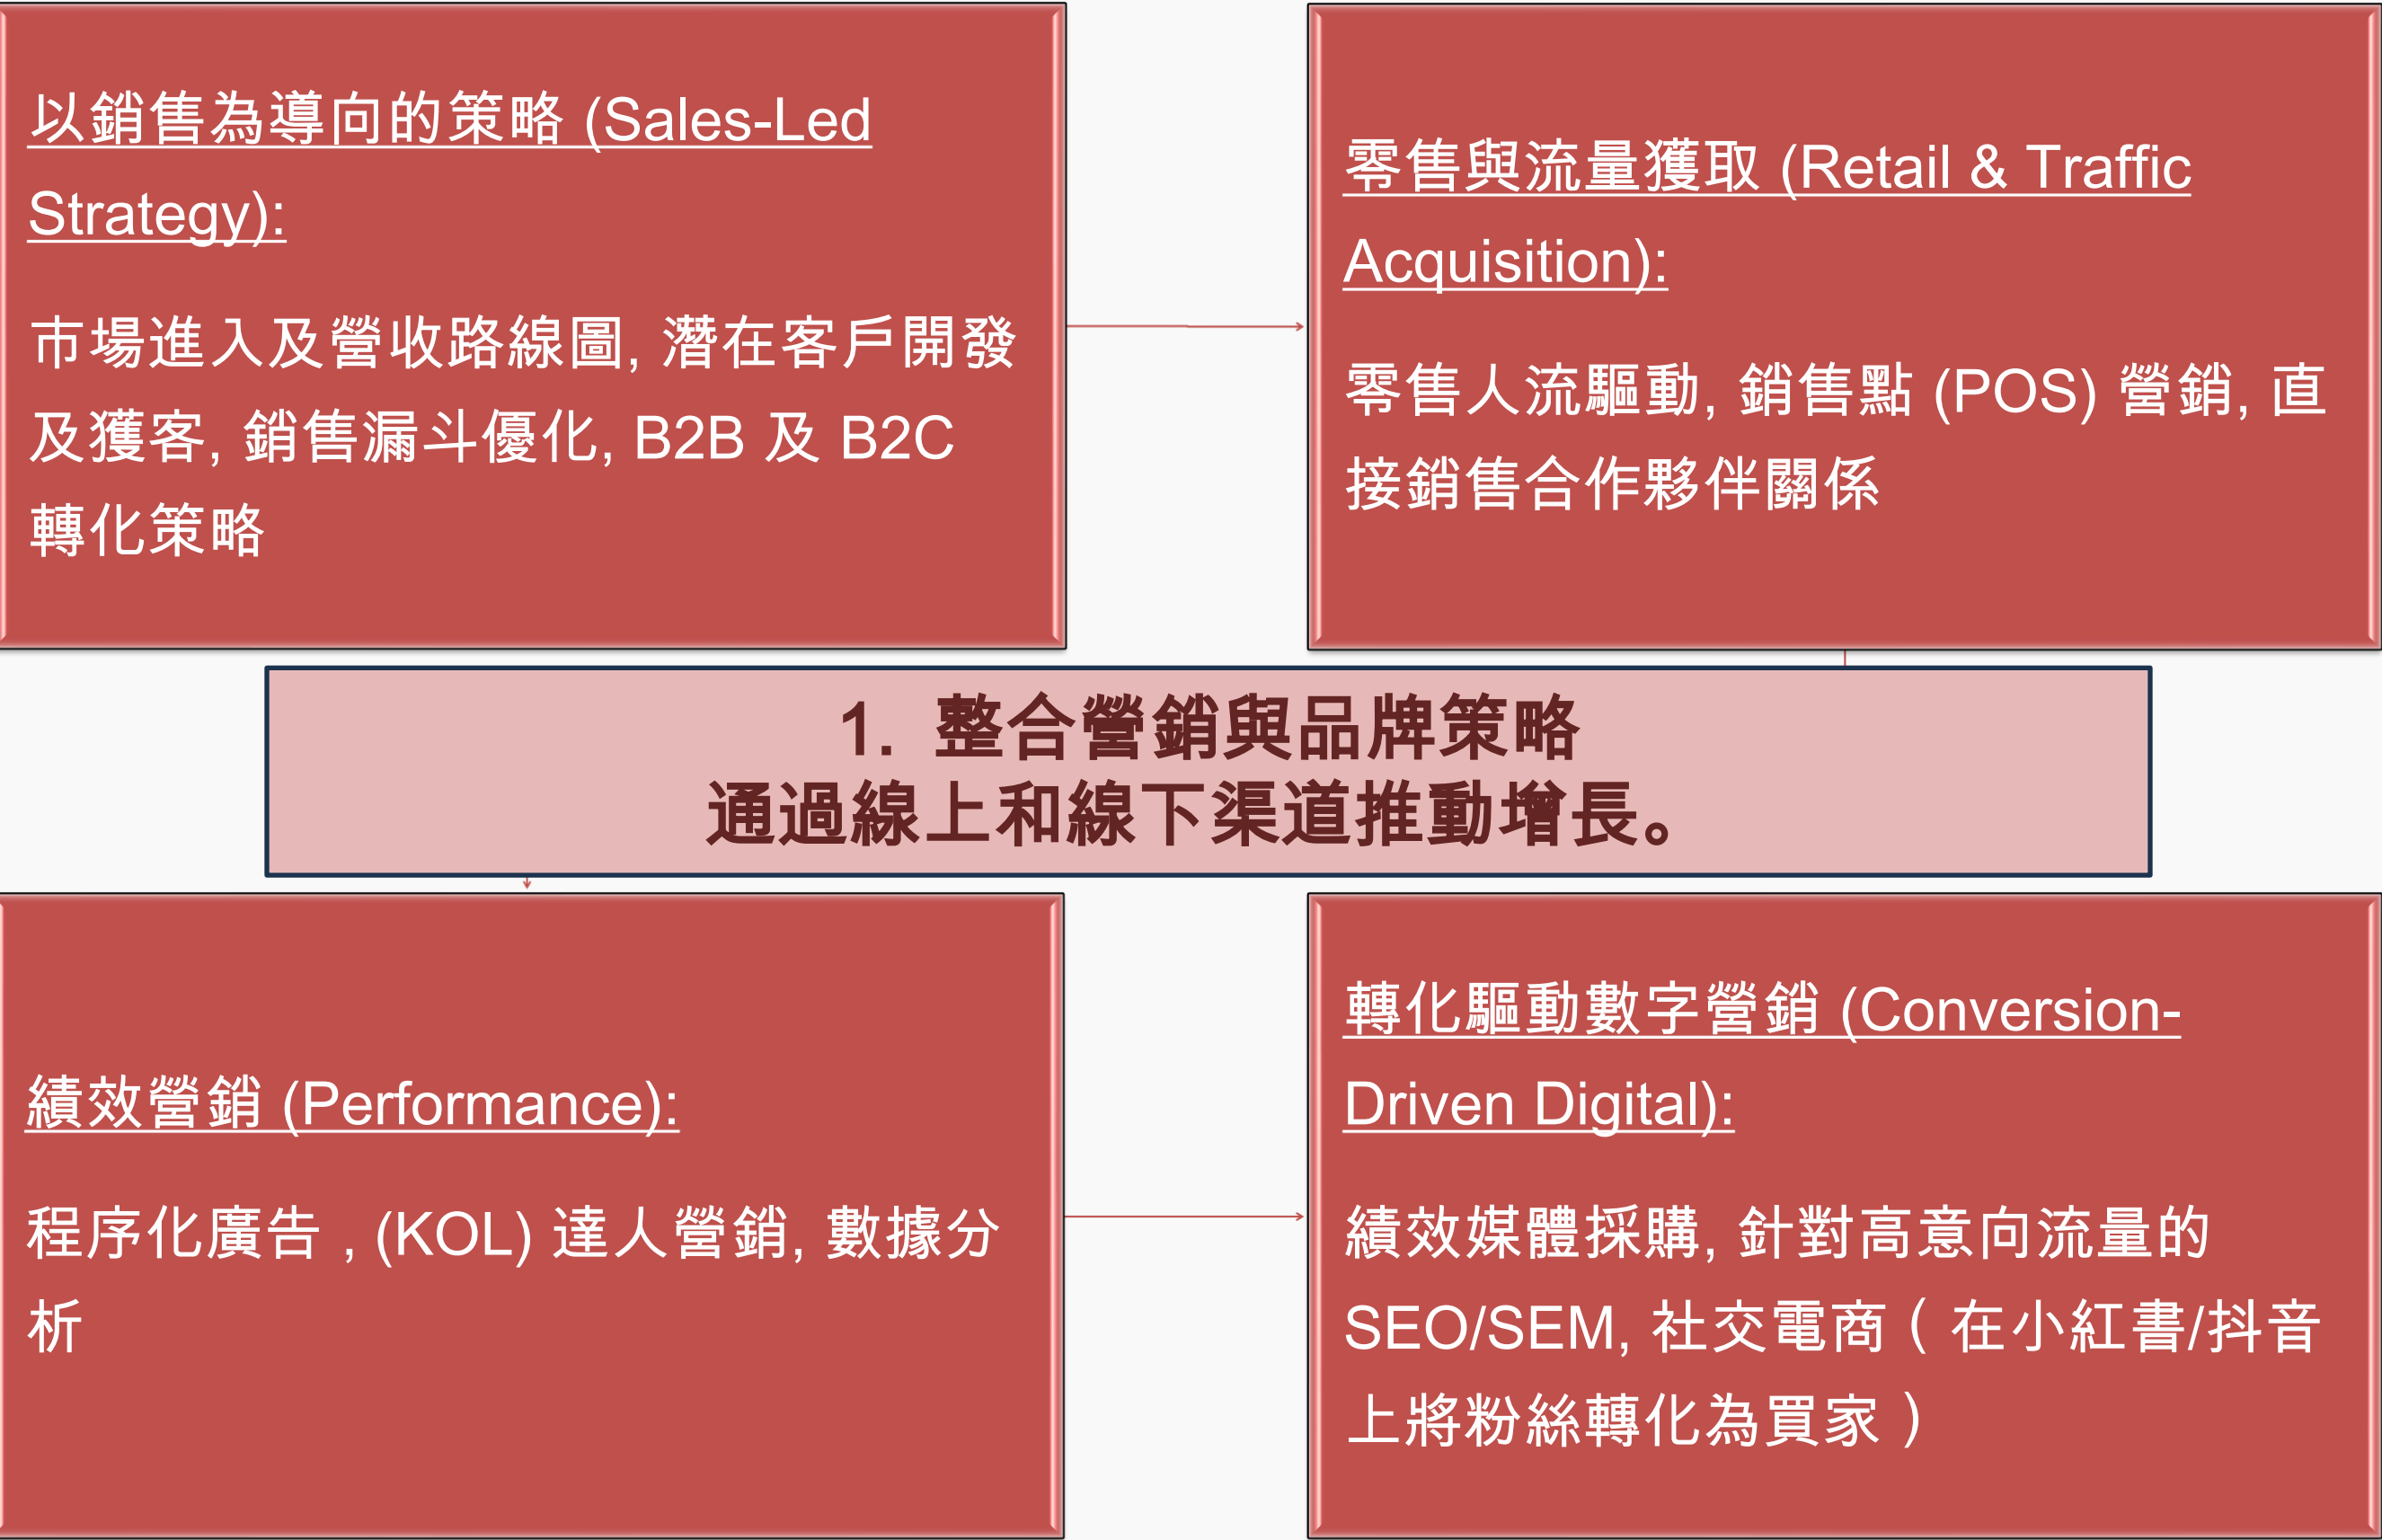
以銷售為導向的策略 (Sales-Led Strategy):

市場進入及營收路線圖, 潛在客戶開發及獲客, 銷售漏斗優化, B2B 及 B2C 轉化策略

零售與流量獲取 (Retail & Traffic Acquisition):

零售人流驅動, 銷售點 (POS) 營銷, 直接銷售合作夥伴關係

1. 整合營銷與品牌策略
通過線上和線下渠道推動增長。

績效營銷 (Performance):

程序化廣告 , (KOL) 達人營銷, 數據分析

轉化驅動數字營銷 (Conversion-Driven Digital):

績效媒體採購, 針對高意向流量的 SEO/SEM, 社交電商（在小紅書/抖音上將粉絲轉化為買家）